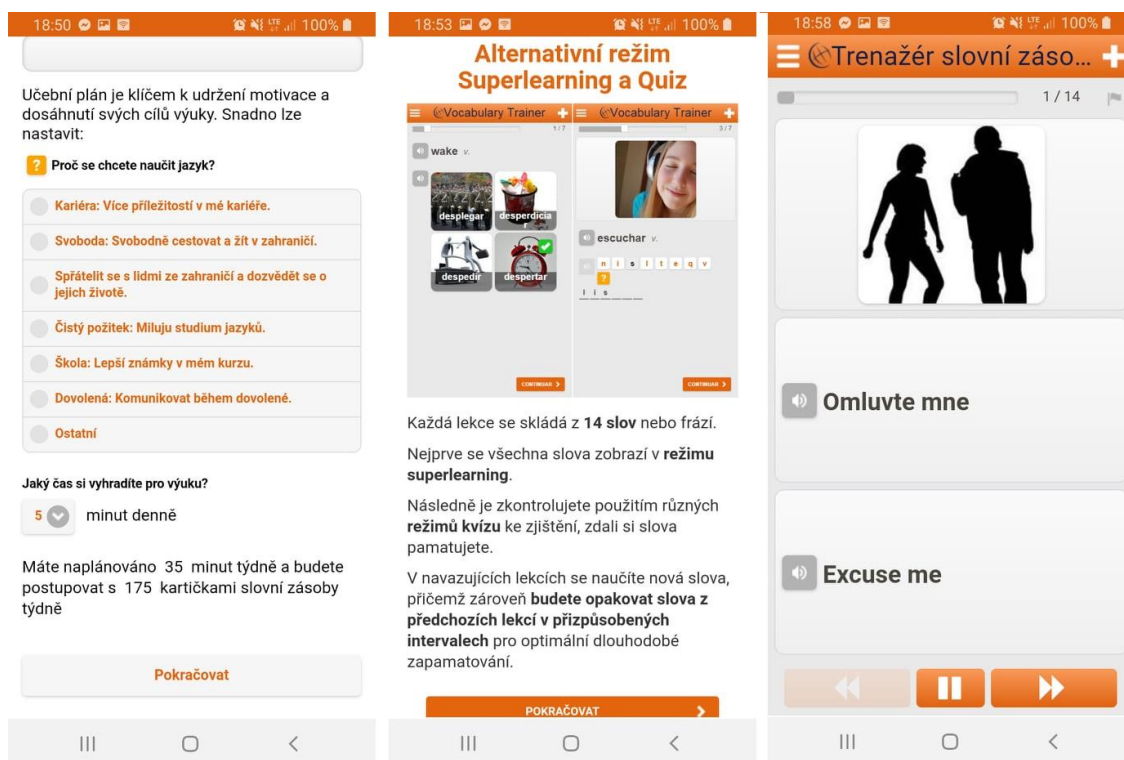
18:50 100%

Učební plán je klíčem k udržení motivace a dosáhnutí svých cílů výuky. Snadno lze nastavit:

? Proč se chcete naučit jazyk?

Kariéra: Více příležitostí v mé kariéře.

Svoboda: Svobodně cestovat a žít v zahraničí.

Spřátelit se s lidmi ze zahraničí a dozvědět se o jejich životě.

Čistý požitek: Miluju studium jazyků.

Škola: Lepší známky v mém kurzu.

Dovolená: Komunikovat během dovolené.

Ostatní

Jaký čas si vyhradíte pro výuku?

5 minut denně

Máte naplánováno 35 minut týdně a budete postupovat s 175 kartičkami slovní zásoby týdně

Pokračovat

18:53 100%

Alternativní režim Superlearning a Quiz

Vocabulary Trainer 1/7

wake v.

desplegar desperdicia despedir despertar

CONTINUAR

Vocabulary Trainer 3/7

escuchar v.

n i s l t e q v

?

l i s

CONTINUAR

Každá lekce se skládá z **14 slov** nebo frází.

Nejprve se všechna slova zobrazí v **režimu superlearning**.

Následně je zkontrolujete použitím různých **režimů kvízu** ke zjištění, zdali si slova pamatujete.

V navazujících lekcích se naučíte nová slova, přičemž zároveň **budete opakovat slova z předchozích lekcí v přizpůsobených intervalech** pro optimální dlouhodobé zapamatování.

POKRAČOVAT

18:58 100%

Trenažér slovní záso...

1 / 14

Omluvte mne

Excuse me